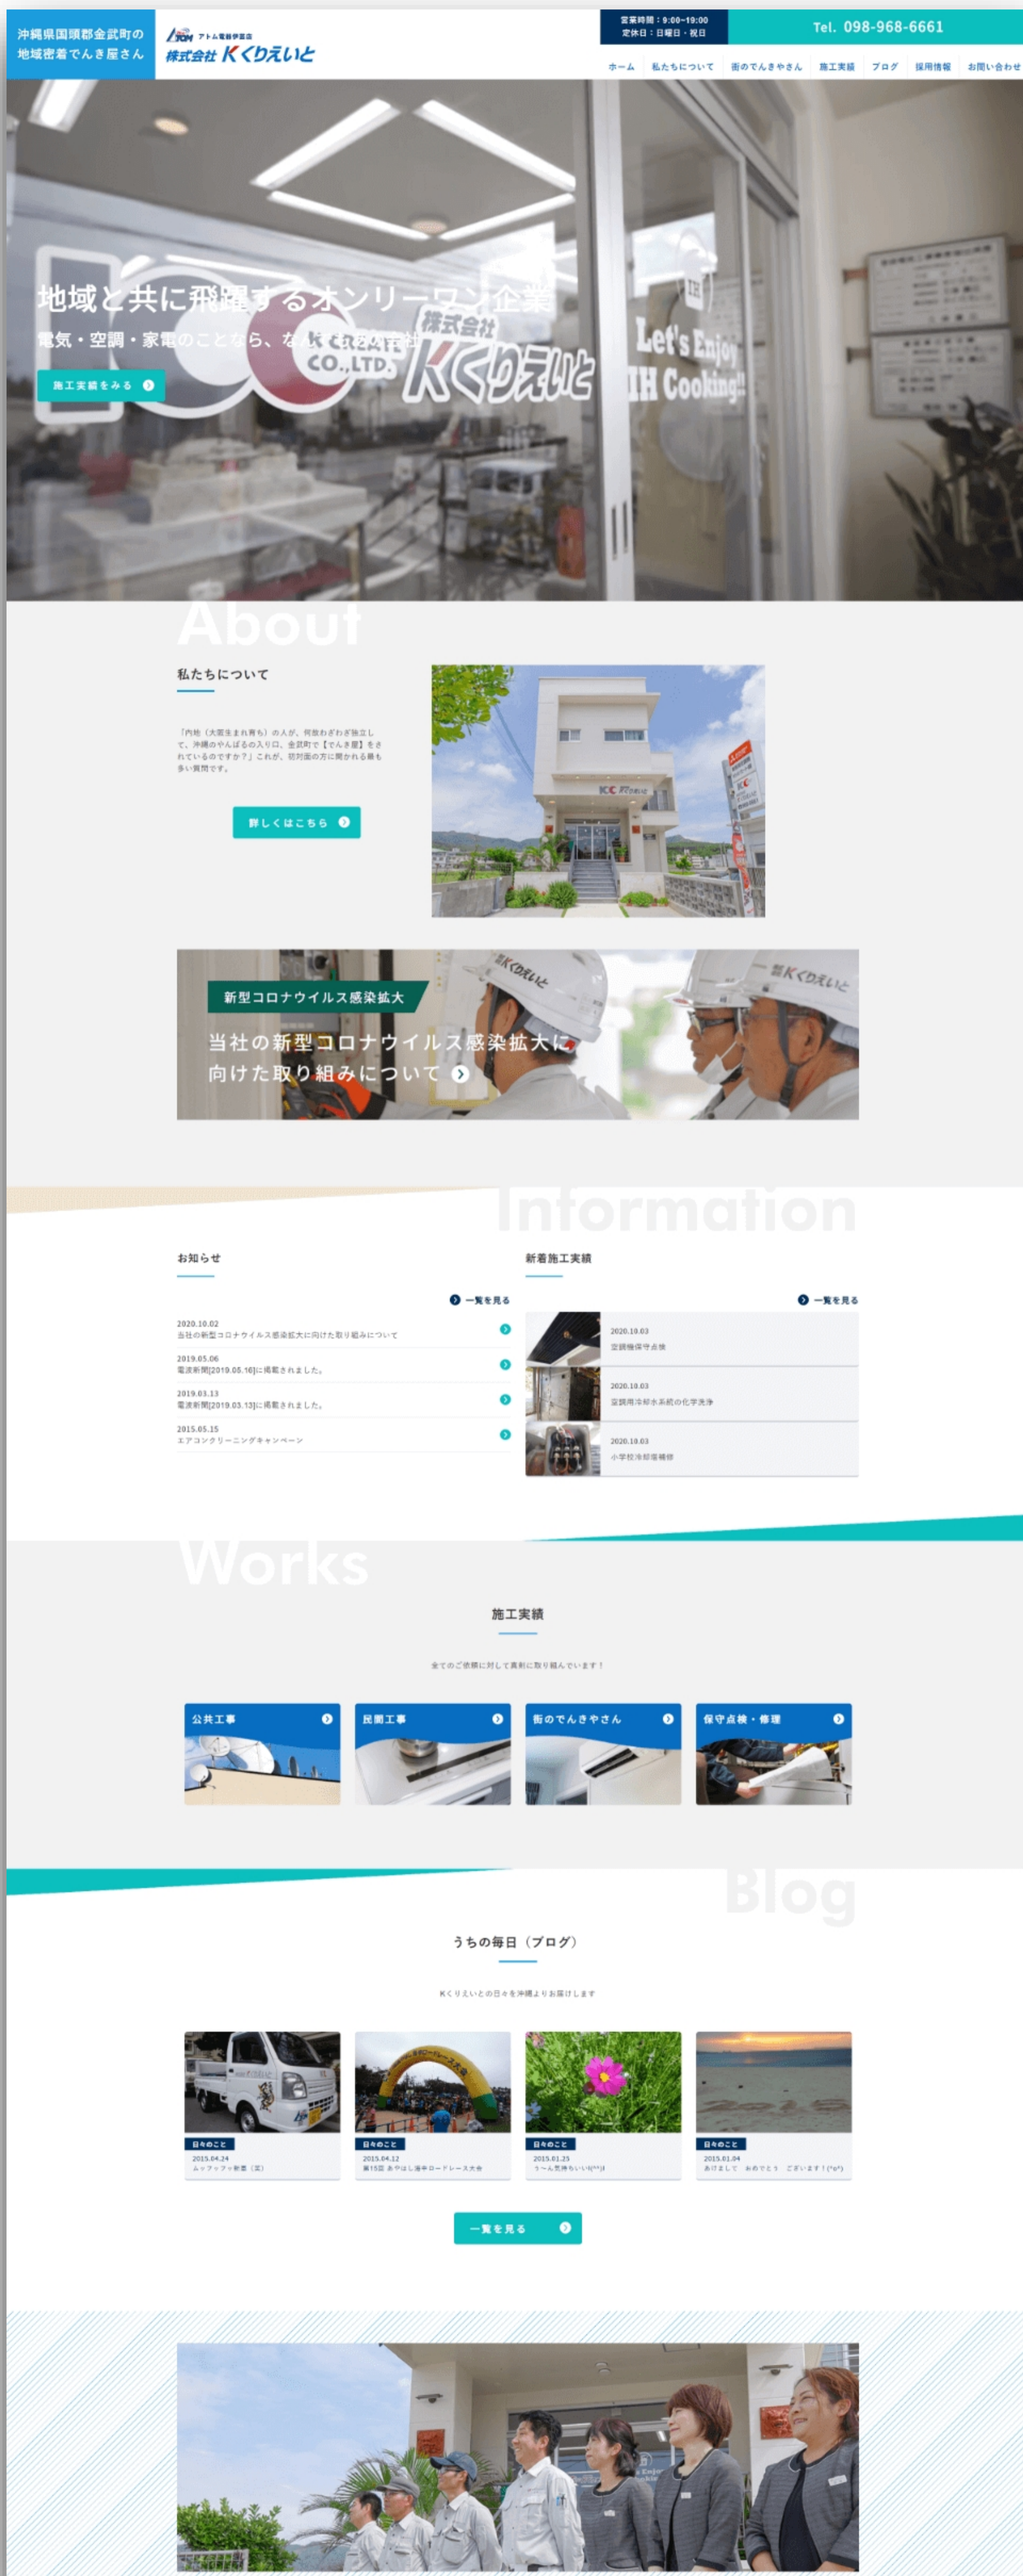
沖縄県国頭郡金武町の地域密着でんき屋さん

ATOM アトム電器伊芸店
株式会社 Kくりえいと

営業時間：9:00~19:00
定休日：日曜日・祝日

Tel. 098-968-6661

ホーム　私たちについて　街のでんきやさん　施工実績　ブログ　採用情報　お問い合わせ

地域と共に飛躍するオンリーワン企業
電気・空調・家電のことなら、なんでも
施工実績をみる

株式会社 Kくりえいと CO.,LTD.
Let's Enjoy IH Cooking!!

About
私たちについて

「内地（大阪生まれ育ち）の人が、何故わざわざ独立して、沖縄のやんばるの入り口、金武町で【でんき屋】をされているのですか？」これが、初対面の方に聞かれる最も多い質問です。

詳しくはこちら

新型コロナウイルス感染拡大
当社の新型コロナウイルス感染拡大に向けた取り組みについて

Information
お知らせ
一覧を見る
2020.10.02
当社の新型コロナウイルス感染拡大に向けた取り組みについて
2019.05.06
電波新聞[2019.05.16]に掲載されました。
2019.03.13
電波新聞[2019.03.13]に掲載されました。
2015.05.15
エアコンクリーニングキャンペーン

新着施工実績
一覧を見る
2020.10.03
空調機保守点検
2020.10.03
空調用冷却水系統の化学洗浄
2020.10.03
小学校冷却器補修

Works
施工実績
全てのご依頼に対して真剣に取り組んでいます！
公共工事
民間工事
街のでんきやさん
保守点検・修理

Blog
うちの毎日（ブログ）
Kくりえいとの日々を沖縄よりお届けします
日々のこと
2015.04.24
ムップップ新聞（笑）
日々のこと
2015.04.12
第15回 あやはし海中ロードレース大会
日々のこと
2015.01.25
う～ん気持ちいい(^^)
日々のこと
2015.01.04
あけまして　おめでとう　ございます！(^o^)
一覧を見る